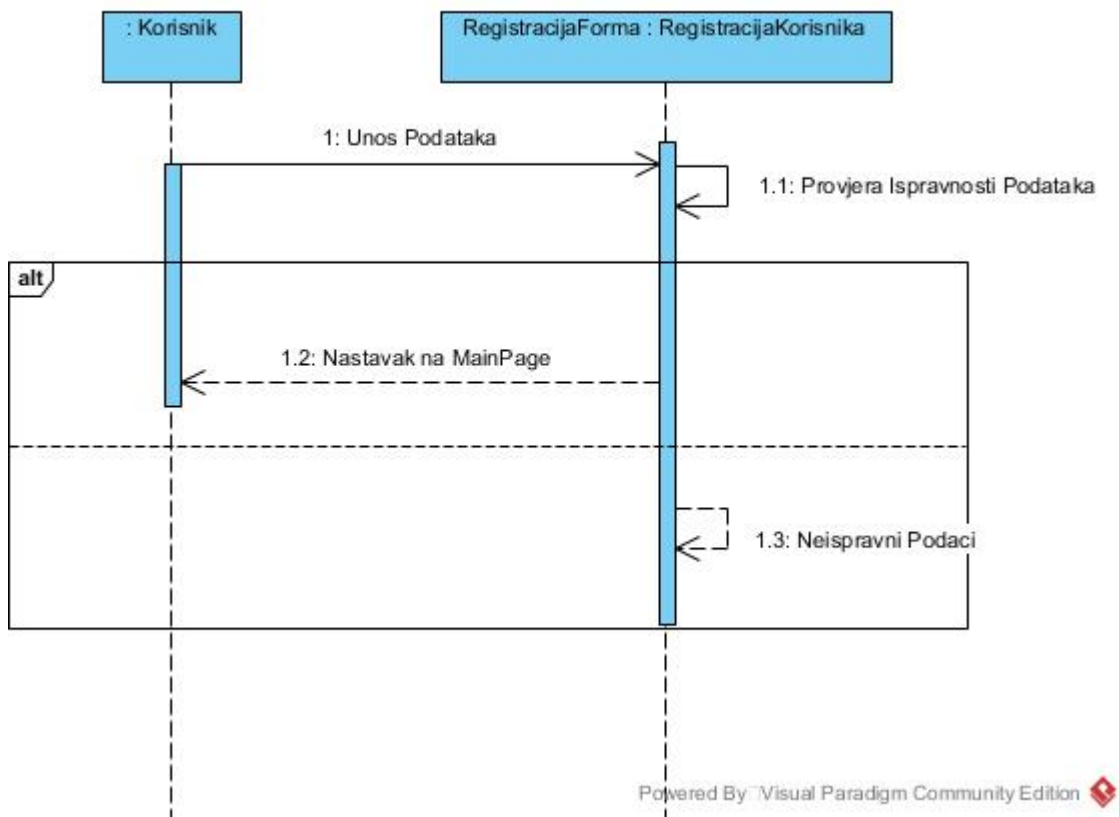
: Korisnik

RegistracijaForma : RegistracijaKorisnika

1: Unos Podataka

1.1: Provjera Ispravnosti Podataka

alt

1.2: Nastavak na MainPage

1.3: Neispravni Podaci

Powered By Visual Paradigm Community Edition